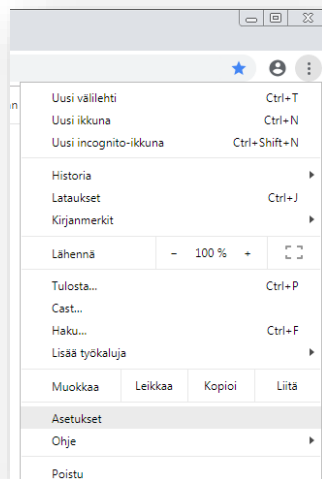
Uusi välilehti Ctrl+T
Uusi ikkuna Ctrl+N
Uusi incognito-ikkuna Ctrl+Shift+N

Historia
Lataukset Ctrl+J
Kirjanmerkit

Lähennä – 100 % +

Tulosta... Ctrl+P
Cast...
Haku... Ctrl+F
Lisää työkaluja

| Muokkaa | Leikkaa | Kopioi | Liitä |
|---|---|---|---|

Asetukset
Ohje

Poistu